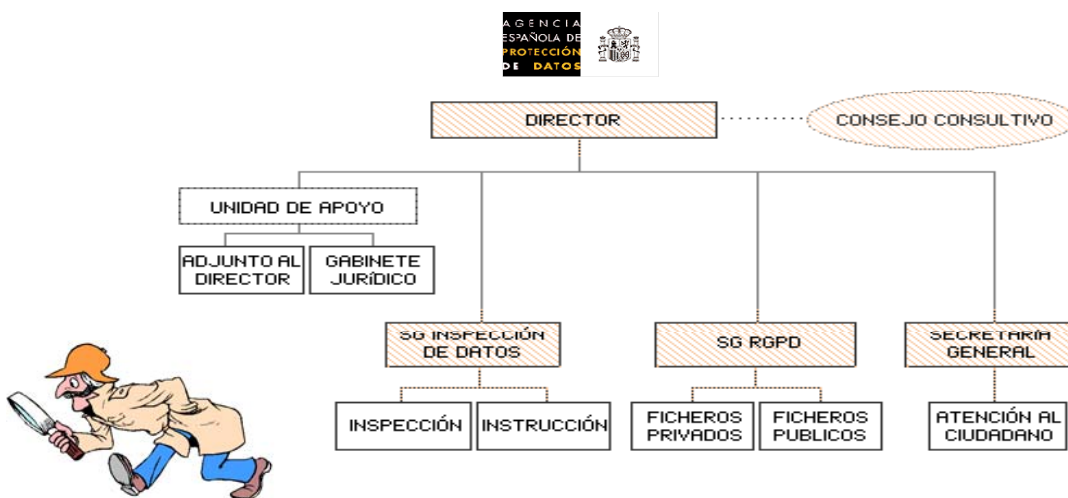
AGENCIA ESPAÑOLA DE PROTECCIÓN DE DATOS

DIRECTOR

CONSEJO CONSULTIVO

UNIDAD DE APOYO

ADJUNTO AL DIRECTOR

GABINETE JURÍDICO

SG INSPECCIÓN DE DATOS

INSPECCIÓN

INSTRUCCIÓN

SG RGPD

FICHEROS PRIVADOS

FICHEROS PUBLICOS

SECRETARÍA GENERAL

ATENCIÓN AL CIUDADANO